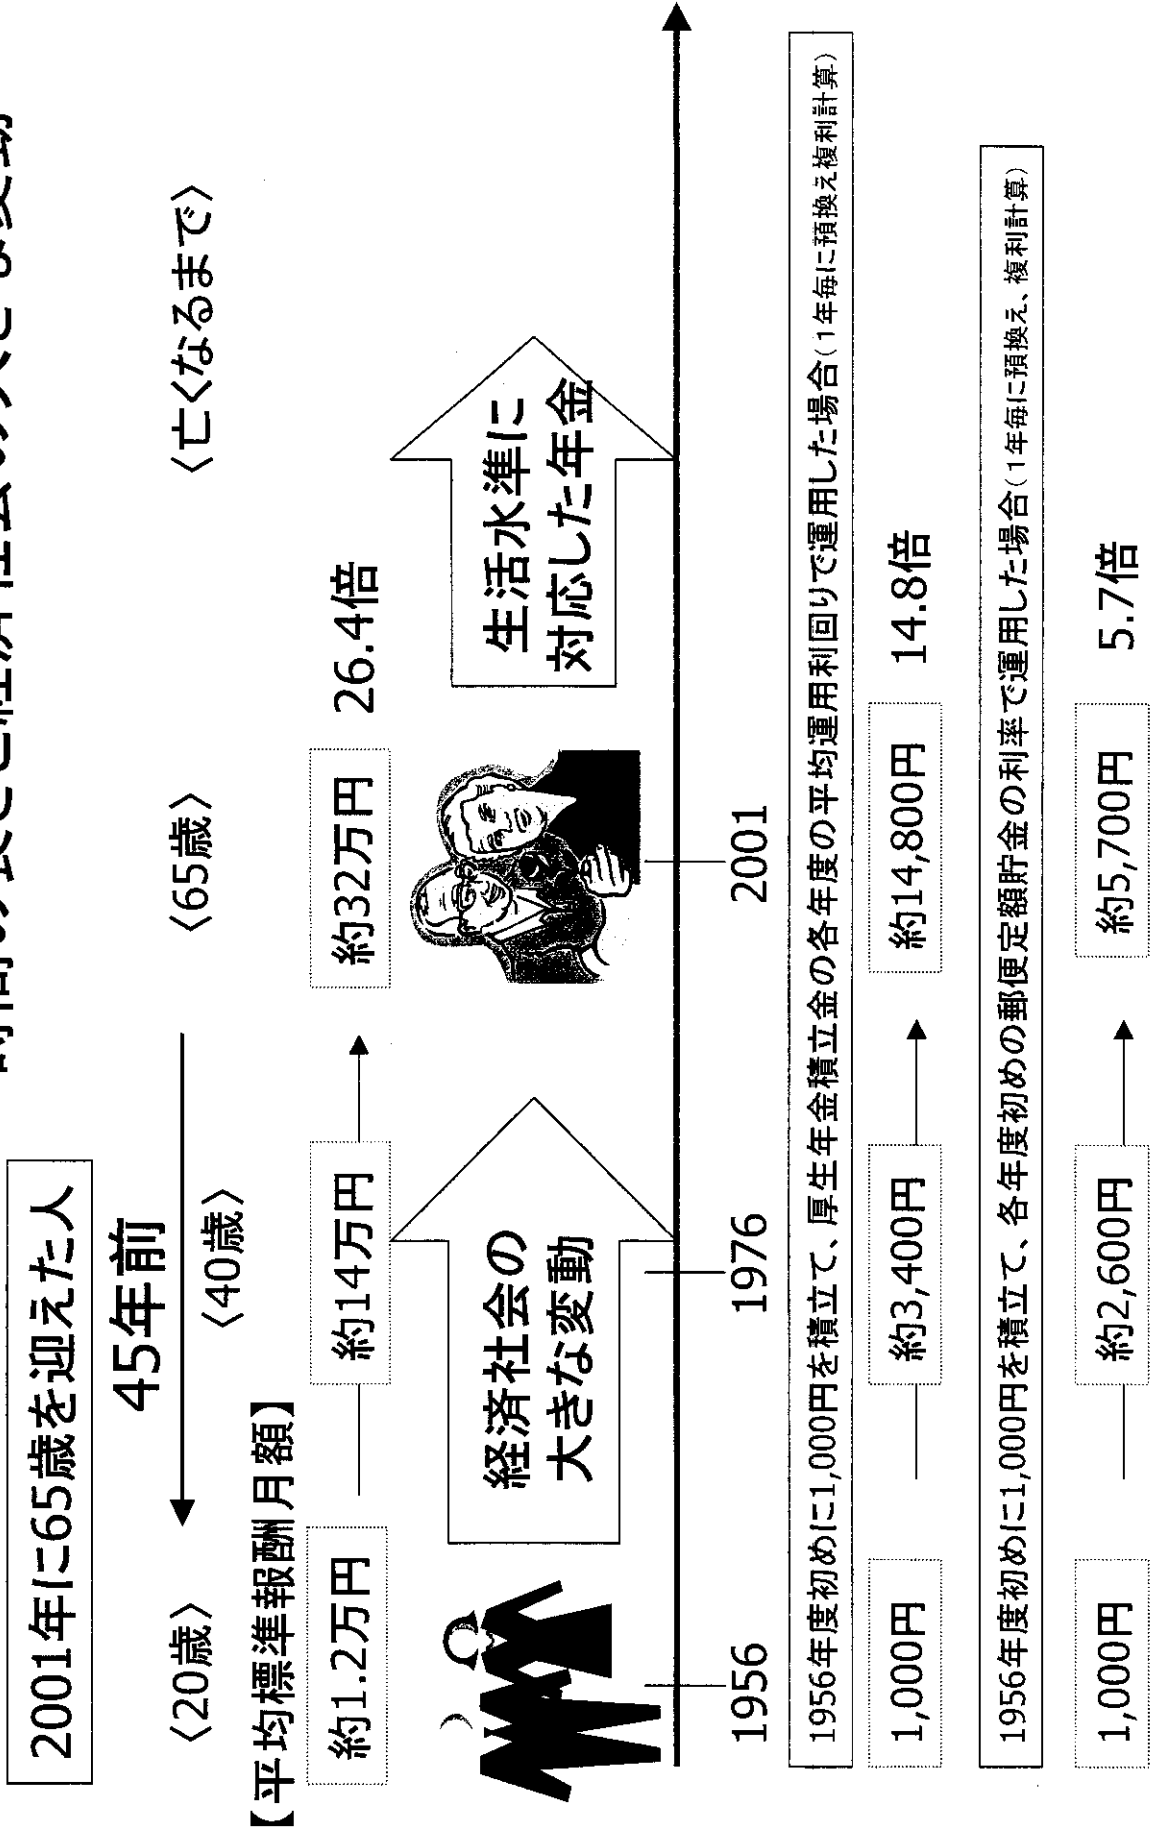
時間の長さと経済社会の変動

2001年に65歳を迎えた人

45年前

〈20歳〉　〈40歳〉　〈65歳〉　〈亡くなるまで〉

【平均標準報酬月額】

約1.2万円　約14万円　約32万円　26.4倍

経済社会の大きな変動

生活水準に対応した年金

1956　1976　2001

1956年度初めに1,000円を積立て、厚生年金積立金の各年度の平均運用利回りで運用した場合（1年毎に預換え複利計算）

1,000円　約3,400円　約14,800円　14.8倍

1956年度初めに1,000円を積立て、各年度初めの郵便定額貯金の利率で運用した場合（1年毎に預換え、複利計算）

1,000円　約2,600円　約5,700円　5.7倍